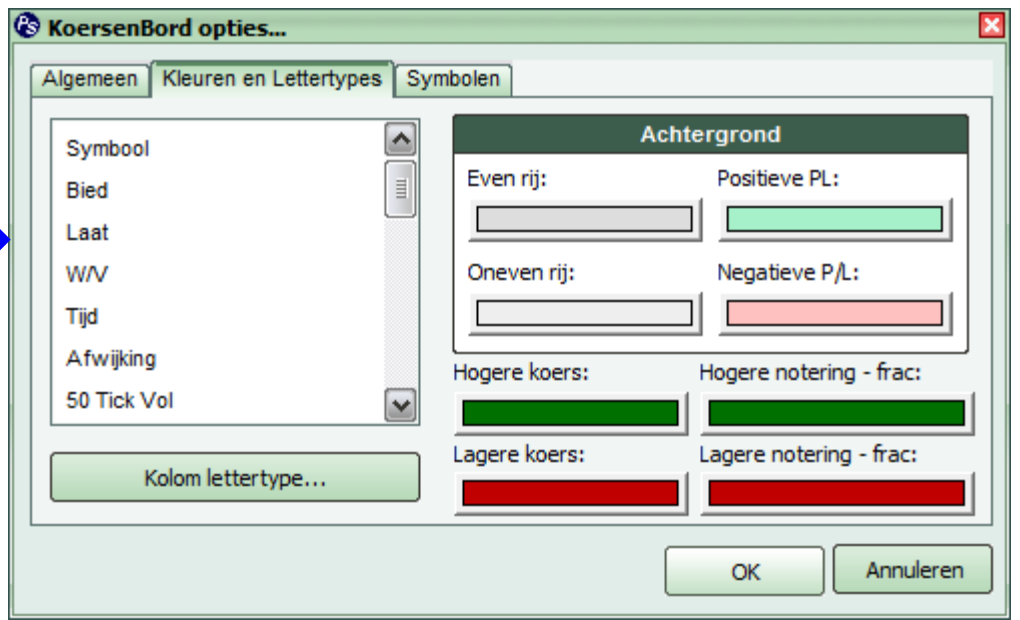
KoersenBord opties...

Algemeen
Kleuren en Lettertypes
Symbolen

Symbool
Bied
Laat
W/V
Tijd
Afwijking
50 Tick Vol

Kolom lettertype...

Achtergrond
Even rij:
Positieve PL:
Oneven rij:
Negatieve P/L:

Hogere koers:
Hogere notering - frac:
Lagere koers:
Lagere notering - frac:

OK
Annuleren